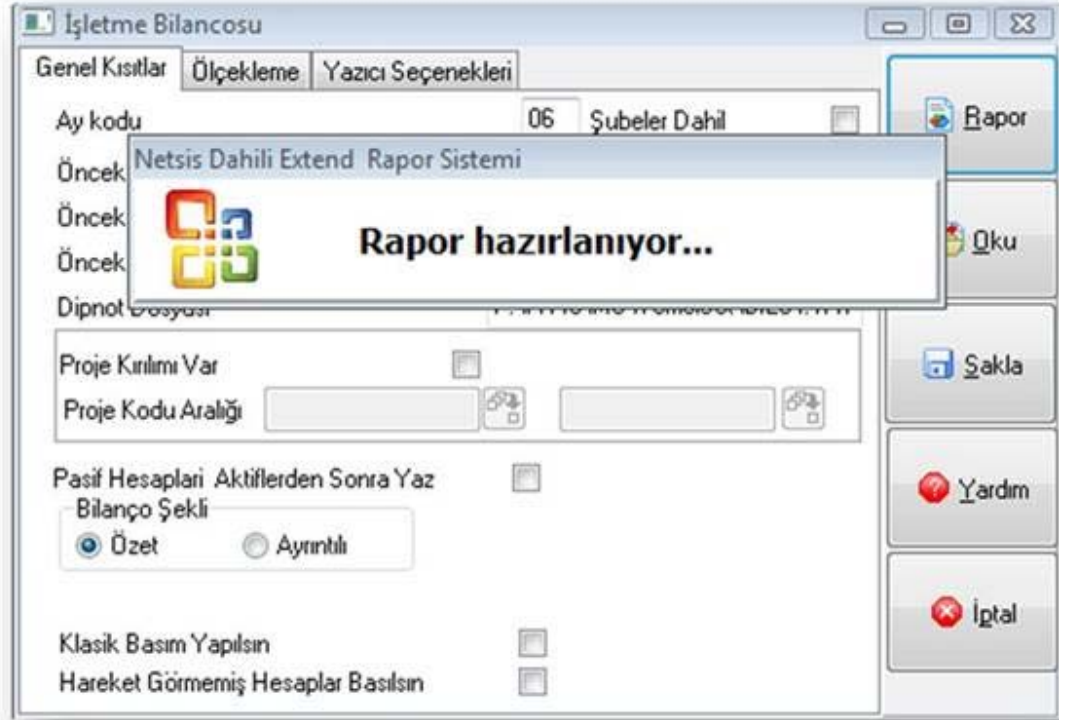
İşletme Bilancosu

Genel Kısıtlar | Ölçekleme | Yazıcı Seçenekleri

Ay kodu 06 Şubeler Dahil

Öncek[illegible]

Öncek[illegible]

Öncek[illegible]

Dipnot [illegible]

Netsis Dahili Extend Rapor Sistemi

Rapor hazırlanıyor...

Proje Kırılımı Var

Proje Kodu Aralığı

Pasif Hesapları Aktiflerden Sonra Yaz

Bilanço Şekli

Özet

Ayrıntılı

Klasik Basım Yapılsın

Hareket Görmemiş Hesaplar Basılsın

Rapor

Oku

Sakla

Yardım

İptal